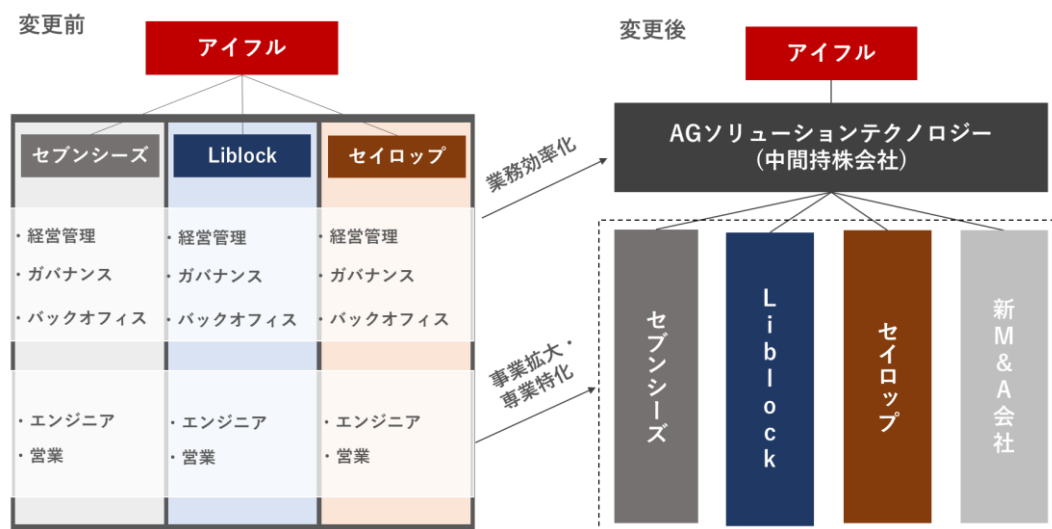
変更前

アイフル

セブンシーズ

Liblock

セイロップ

・経営管理
・ガバナンス
・バックオフィス

・経営管理
・ガバナンス
・バックオフィス

・経営管理
・ガバナンス
・バックオフィス

・エンジニア
・営業

・エンジニア
・営業

・エンジニア
・営業

業務効率化

事業拡大・専業特化

変更後

アイフル

AGソリューションテクノロジー
（中間持株会社）

セブンシーズ

Liblock

セイロップ

新M&A会社